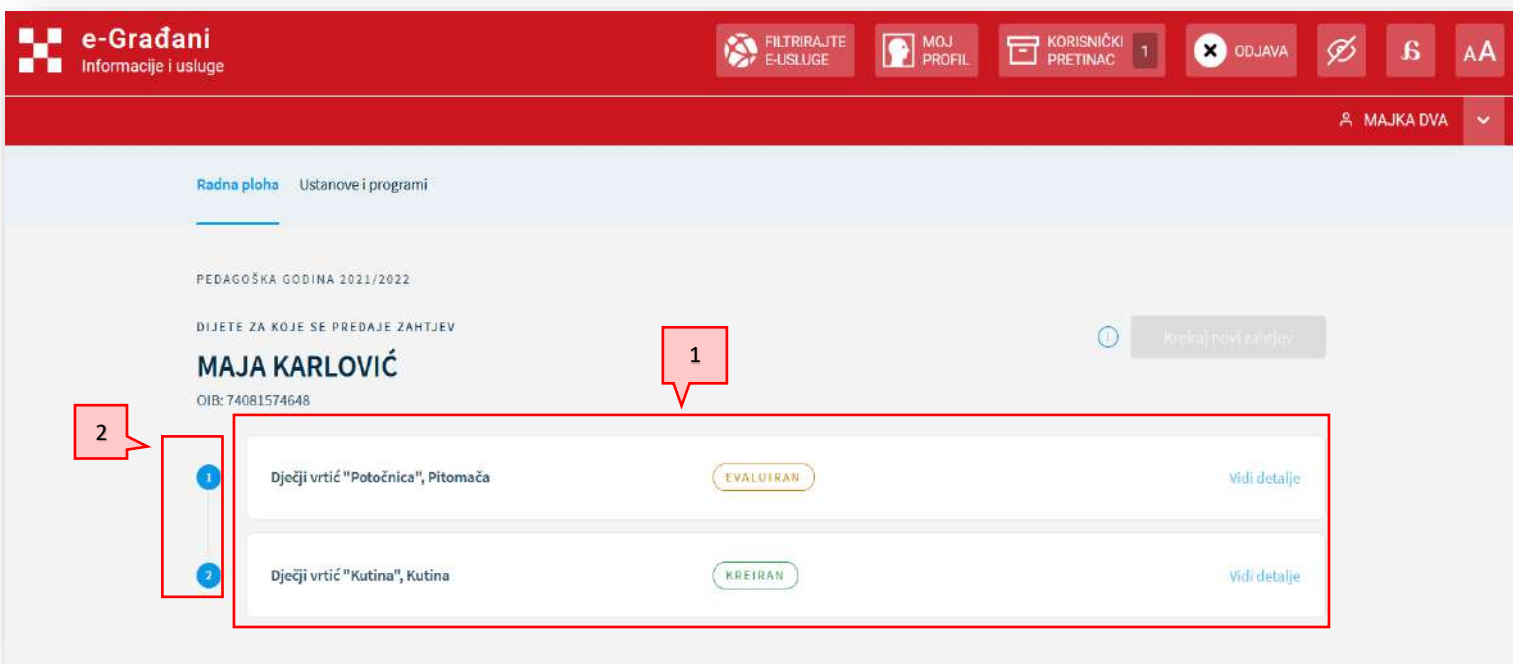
e-Građani
Informacije i usluge

FILTRIRAJTE E-USLUGE
MOJ PROFIL
KORISNIČKI PRETINAC 1
ODJAVA
AA

MAJKA DVA

Radna ploha Ustanove i programi

PEDAGOŠKA GODINA 2021/2022

DIJETE ZA KOJE SE PREDAJE ZAHTJEV

MAJA KARLOVIĆ

OIB: 74081574648

Kreiraj novi zahtjev

1

2

1 Dječji vrtić "Potočnica", Pitomača EVALUIRAN Vidi detalje

2 Dječji vrtić "Kutina", Kutina KREIRAN Vidi detalje